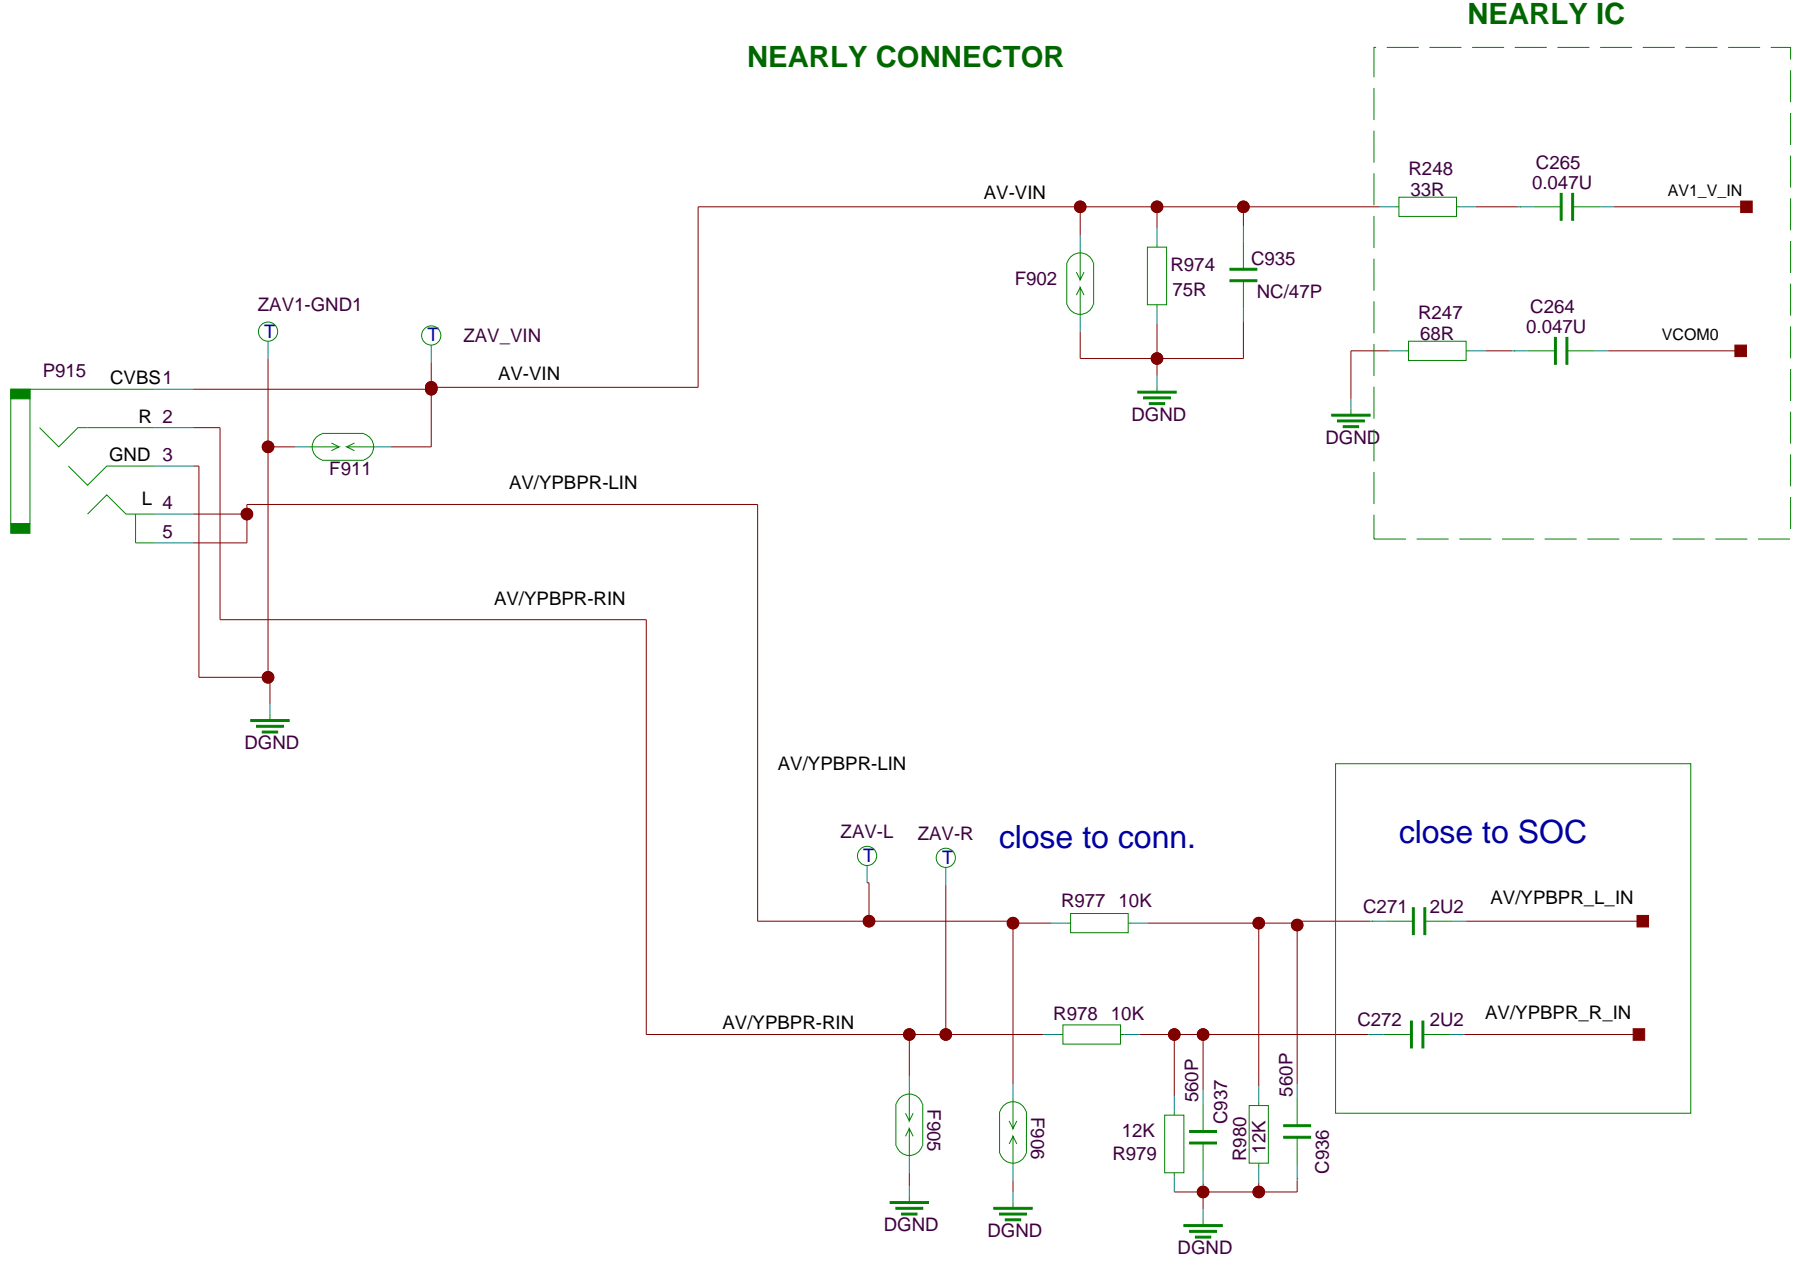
NEARLY IC

NEARLY CONNECTOR

R248
33R
C265
0.047U
AV1_V_IN

AV-VIN

F902
R974
75R
C935
NC/47P

R247
68R
C264
0.047U
VCOM0

DGND
DGND

ZAV1-GND1
ZAV_VIN

P915
CVBS1
AV-VIN
R 2
GND 3
L 4
5
F911

AV/YPBPR-LIN

AV/YPBPR-RIN

DGND

AV/YPBPR-LIN

ZAV-L
ZAV-R
close to conn.
close to SOC

R977 10K
C271 2U2
AV/YPBPR_L_IN

AV/YPBPR-RIN
R978 10K
C272 2U2
AV/YPBPR_R_IN

F905
F906
560P
C937
12K
R979
R980
12K
560P
C936

DGND
DGND
DGND